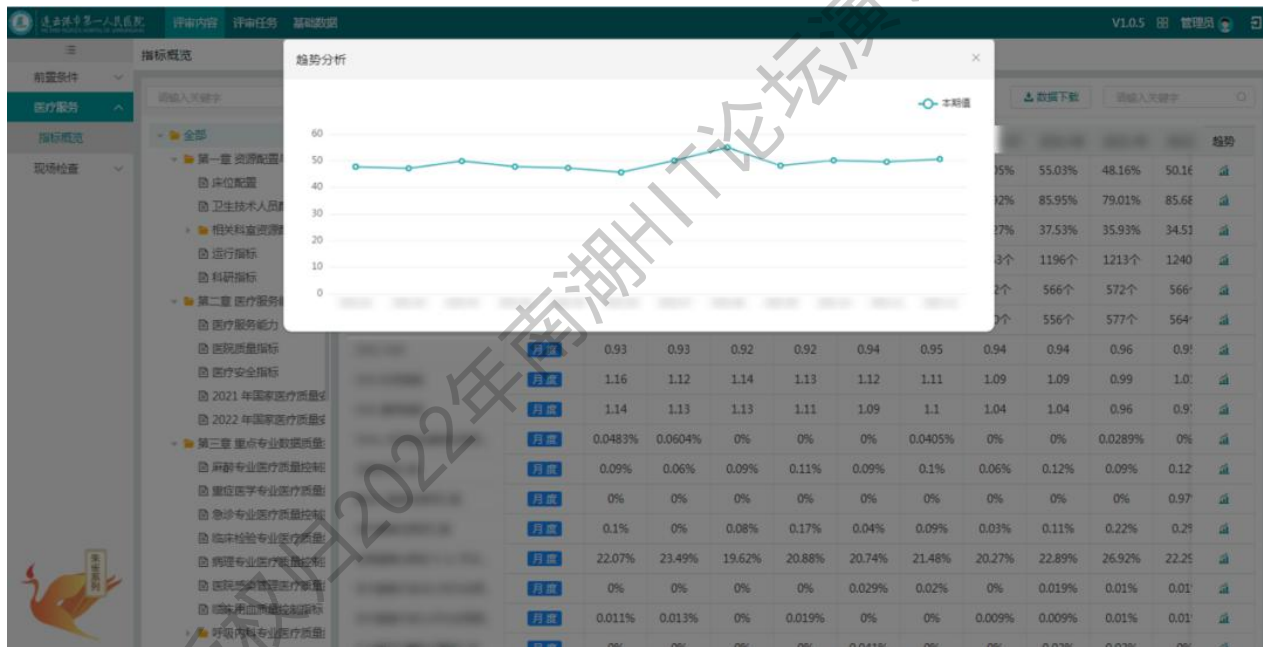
遂宁市第一人民医院 评审内容 评审任务 基础数据 V1.0.5 管理员

前置条件
医疗服务
指标概览
现场检查

指标概览

请输入关键字

全部
第一章 资源配置与
床位配置
卫生技术人员配
相关科室资源配
运行指标
科研指标
第二章 医疗服务能
医疗服务能力
医院质量指标
医疗安全指标
2021 年国家医疗质量安
2022 年国家医疗质量安
第三章 重点专业数据质量
麻醉专业医疗质量控制
重症医学专业医疗质量
急诊专业医疗质量控制
临床检验专业医疗质量
病理专业医疗质量控制
医院感染管理医疗质量
临床用血质量控制指标
呼吸内科专业医疗质量

趋势分析

本期值

60
50
40
30
20
10
0

数据下载 请输入关键字

趋势

| | | | | | | | | | | | |
|---|---|---|---|---|---|---|---|---|---|---|---|
| | | | | | | | 95% | 55.03% | 48.16% | 50.16 | |
| | | | | | | | 92% | 85.95% | 79.01% | 85.68 | |
| | | | | | | | 27% | 37.53% | 35.93% | 34.51 | |
| | | | | | | | 3个 | 1196个 | 1213个 | 1240 | |
| | | | | | | | 2个 | 566个 | 572个 | 566 | |
| | | | | | | | 0个 | 556个 | 577个 | 564 | |
| 月度 | 0.93 | 0.93 | 0.92 | 0.92 | 0.94 | 0.95 | 0.94 | 0.94 | 0.96 | 0.9 | |
| 月度 | 1.16 | 1.12 | 1.14 | 1.13 | 1.12 | 1.11 | 1.09 | 1.09 | 0.99 | 1.0 | |
| 月度 | 1.14 | 1.13 | 1.13 | 1.11 | 1.09 | 1.1 | 1.04 | 1.04 | 0.96 | 0.9 | |
| 月度 | 0.0483% | 0.0604% | 0% | 0% | 0% | 0.0405% | 0% | 0% | 0.0289% | 0% | |
| 月度 | 0.09% | 0.06% | 0.09% | 0.11% | 0.09% | 0.1% | 0.06% | 0.12% | 0.09% | 0.12 | |
| 月度 | 0% | 0% | 0% | 0% | 0% | 0% | 0% | 0% | 0% | 0.97 | |
| 月度 | 0.1% | 0% | 0.08% | 0.17% | 0.04% | 0.09% | 0.03% | 0.11% | 0.22% | 0.2 | |
| 月度 | 22.07% | 23.49% | 19.62% | 20.88% | 20.74% | 21.48% | 20.27% | 22.89% | 26.92% | 22.2 | |
| 月度 | 0% | 0% | 0% | 0% | 0.029% | 0.02% | 0% | 0.019% | 0.01% | 0.01 | |
| 月度 | 0.011% | 0.013% | 0% | 0.019% | 0% | 0% | 0.009% | 0.009% | 0.01% | 0.01 | |

湖南湖HIT论坛2022年